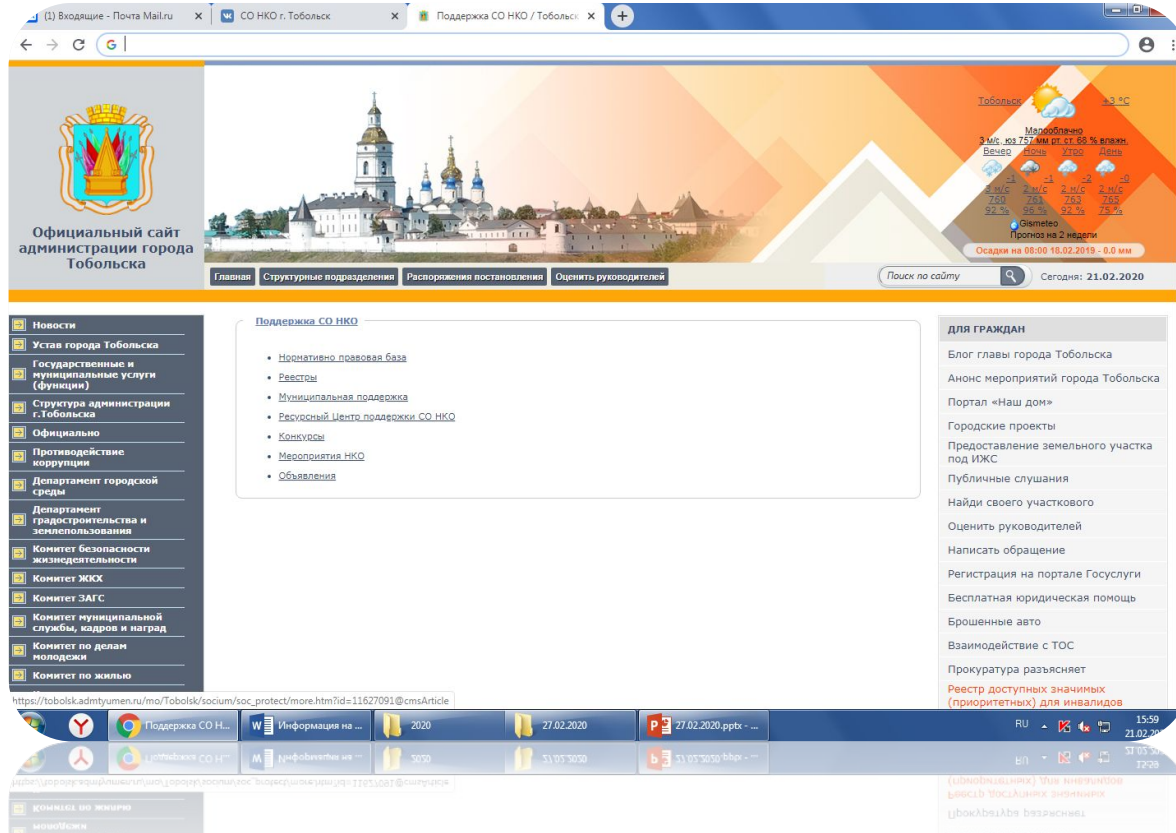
(1) Входящие - Почта Mail.ru ×
СО НКО г. Тобольск ×
Поддержка СО НКО / Тобольск ×

Официальный сайт администрации города Тобольска

Тобольск +3 °C
Малооблачно
3 м/с, юз 757 мм рт. ст. 66 % влажн.
Вечер Ночь Утро День
-1 -1 -2 -0
3 м/с 2 м/с 2 м/с 2 м/с
760 761 763 765
92 % 96 % 92 % 75 %
Gismeteo
Прогноз на 2 недели
Осадки на 08:00 10.02.2019 - 0.0 мм

Главная | Структурные подразделения | Распоряжения постановления | Оценить руководителей

Поиск по сайту
Сегодня: 21.02.2020

Новости
Устав города Тобольска
Государственные и муниципальные услуги (функции)
Структура администрации г.Тобольска
Официально
Противодействие коррупции
Департамент городской среды
Департамент градостроительства и землепользования
Комитет безопасности жизнедеятельности
Комитет ЖКХ
Комитет ЗАГС
Комитет муниципальной службы, кадров и наград
Комитет по делам молодежи
Комитет по жилью

Поддержка СО НКО

• Нормативно правовая база
• Реестры
• Муниципальная поддержка
• Ресурсный Центр поддержки СО НКО
• Конкурсы
• Мероприятия НКО
• Объявления

ДЛЯ ГРАЖДАН
Блог главы города Тобольска
Анонс мероприятий города Тобольска
Портал «Наш дом»
Городские проекты
Предоставление земельного участка под ИЖС
Публичные слушания
Найди своего участкового
Оценить руководителей
Написать обращение
Регистрация на портале Госуслуги
Бесплатная юридическая помощь
Брошенные авто
Взаимодействие с ТОС
Прокуратура разъясняет
Реестр доступных значимых (приоритетных) для инвалидов

https://tobolsk.admtyumen.ru/mo/Tobolsk/socium/soc_protect/more.htm?id=11627091@cmsArticle

Поддержка СО Н...
Информация на ...
2020
27.02.2020
27.02.2020.pptx - ...
RU
15:59
21.02.20